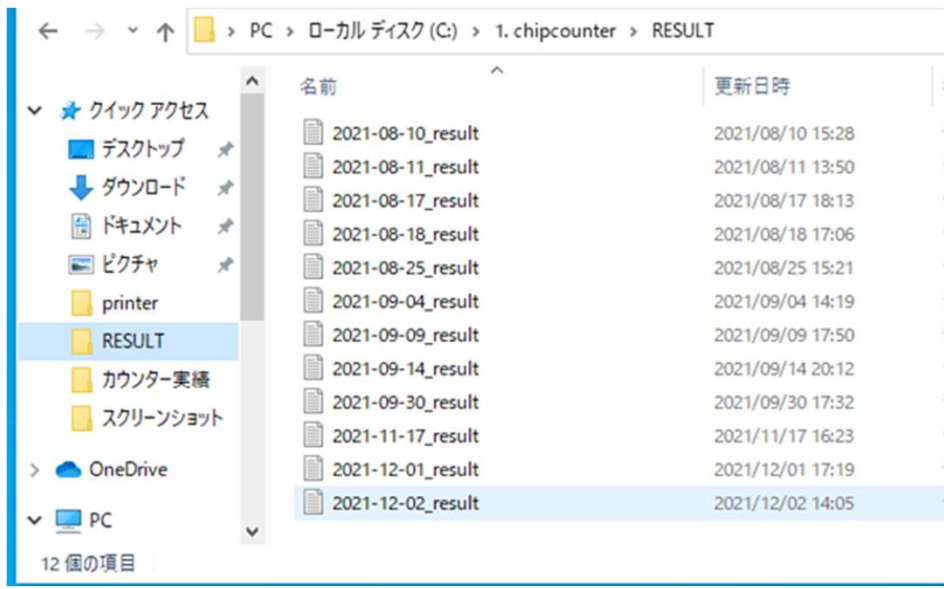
PC > ローカル ディスク (C:) > 1. chipcounter > RESULT

クイック アクセス
デスクトップ
ダウンロード
ドキュメント
ピクチャ
printer
RESULT
カウンター実績
スクリーンショット
OneDrive
PC

| 名前 | 更新日時 |
|---|---|
| 2021-08-10_result | 2021/08/10 15:28 |
| 2021-08-11_result | 2021/08/11 13:50 |
| 2021-08-17_result | 2021/08/17 18:13 |
| 2021-08-18_result | 2021/08/18 17:06 |
| 2021-08-25_result | 2021/08/25 15:21 |
| 2021-09-04_result | 2021/09/04 14:19 |
| 2021-09-09_result | 2021/09/09 17:50 |
| 2021-09-14_result | 2021/09/14 20:12 |
| 2021-09-30_result | 2021/09/30 17:32 |
| 2021-11-17_result | 2021/11/17 16:23 |
| 2021-12-01_result | 2021/12/01 17:19 |
| 2021-12-02_result | 2021/12/02 14:05 |

12 個の項目